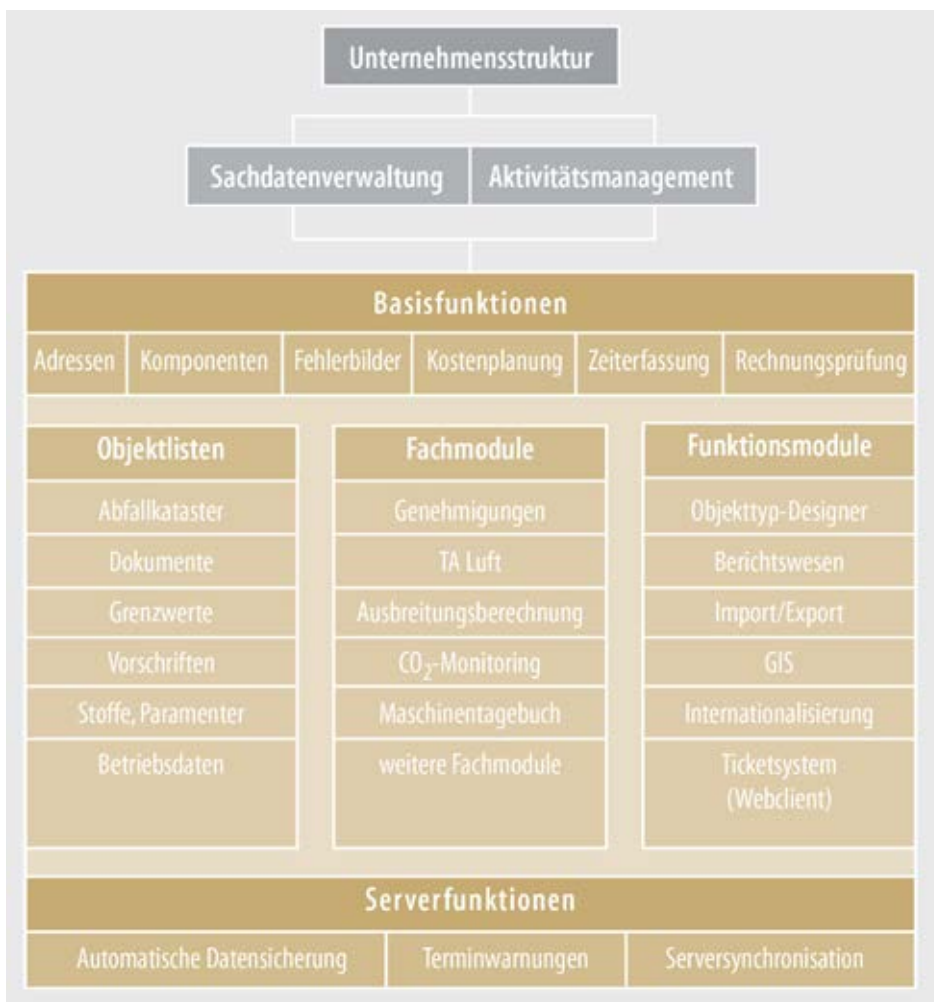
Unternehmensstruktur

Sachdatenverwaltung

Aktivitätsmanagement

Basisfunktionen

| Adressen | Komponenten | Fehlerbilder | Kostenplanung | Zeiterfassung | Rechnungsprüfung |
|---|---|---|---|---|---|

Objektlisten

Abfallkataster

Dokumente

Grenzwerte

Vorschriften

Stoffe, Paramenter

Betriebsdaten

Fachmodule

Genehmigungen

TA Luft

Ausbreitungsberechnung

$CO_2$-Monitoring

Maschinentagebuch

weitere Fachmodule

Funktionsmodule

Objekttyp-Designer

Berichtswesen

Import/Export

GIS

Internationalisierung

Ticketsystem (Webclient)

Serverfunktionen

| Automatische Datensicherung | Terminwarnungen | Serversynchronisation |
|---|---|---|